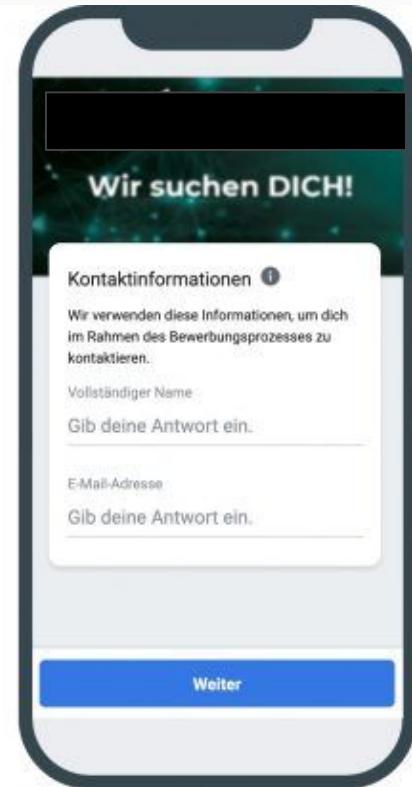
Wir suchen DICH!

Kontaktinformationen

Wir verwenden diese Informationen, um dich im Rahmen des Bewerbungsprozesses zu kontaktieren.

Vollständiger Name

Gib deine Antwort ein.

E-Mail-Adresse

Gib deine Antwort ein.

Weiter